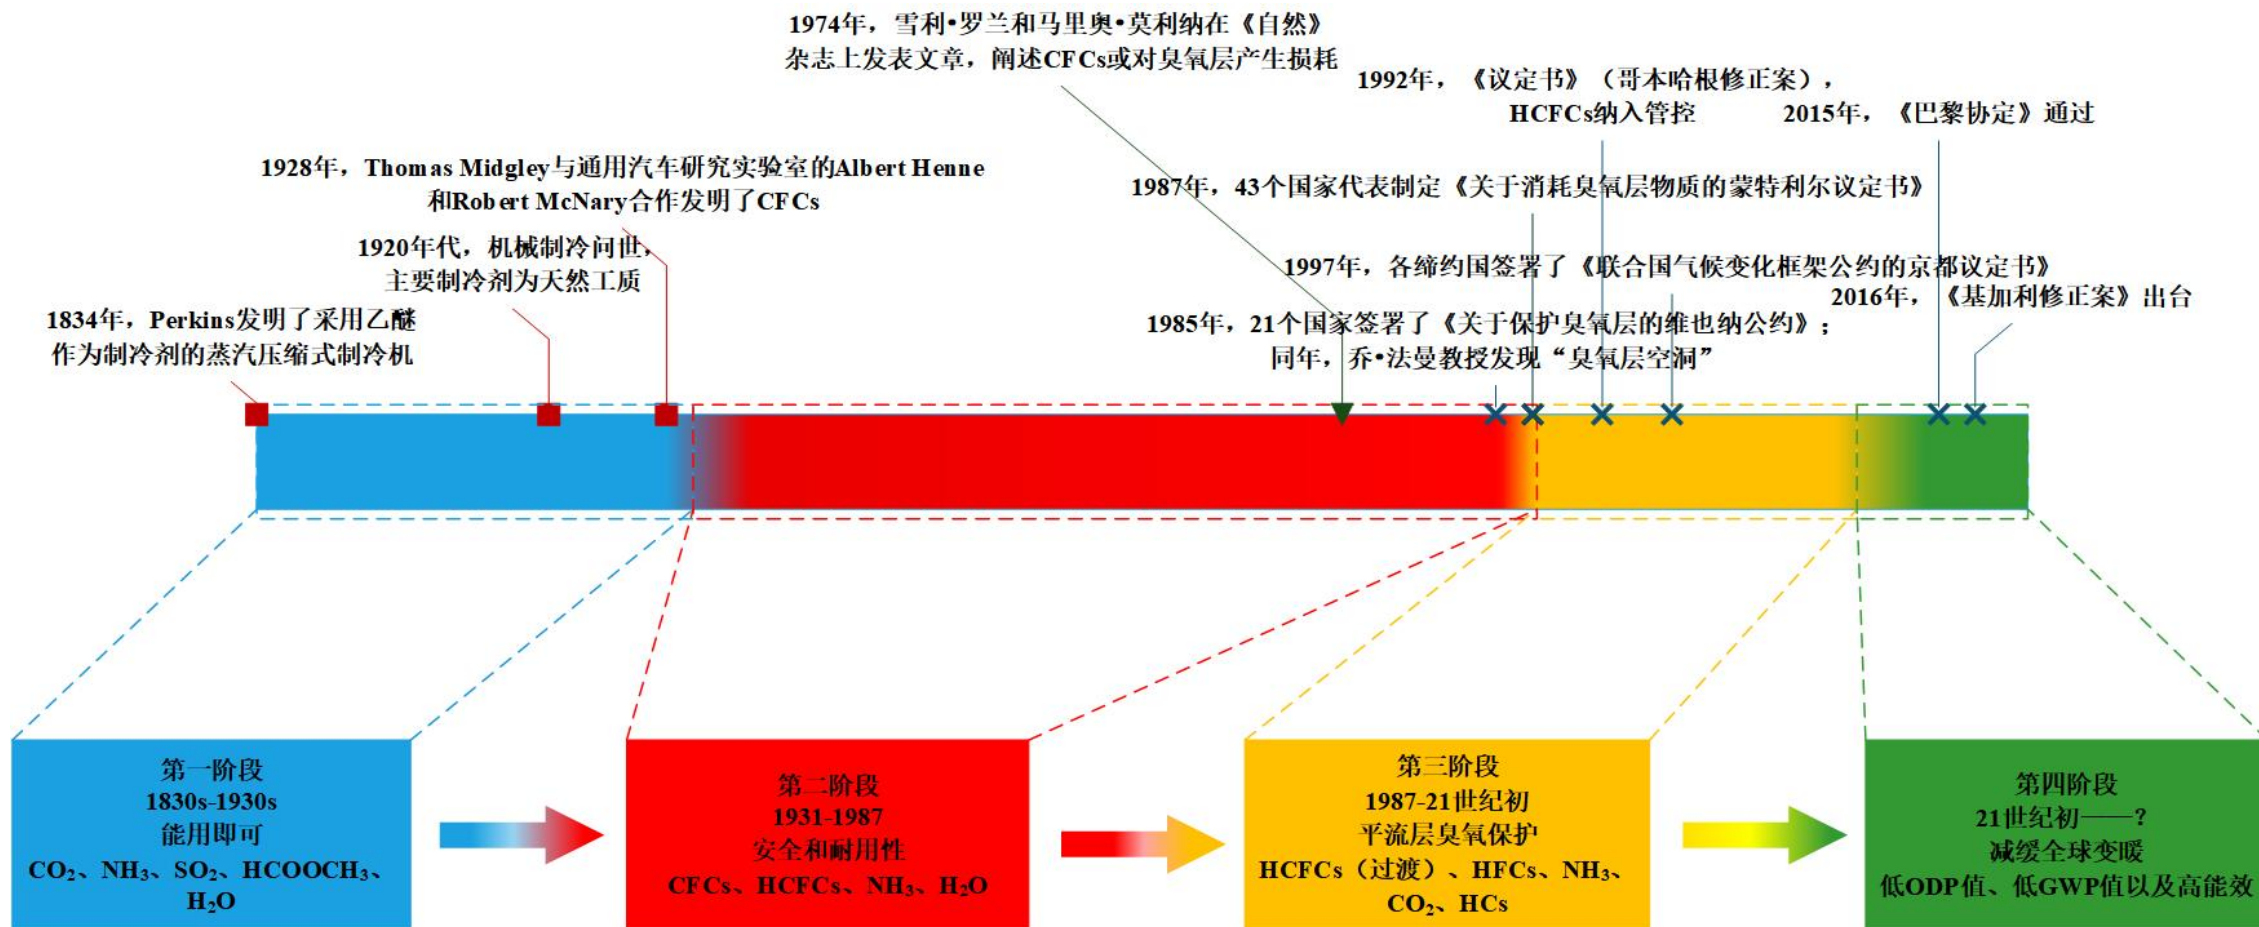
1974年，雪利•罗兰和马里奥•莫利纳在《自然》杂志上发表文章，阐述CFCs或对臭氧层产生损耗

1992年，《议定书》（哥本哈根修正案），HCFCs纳入管控

2015年，《巴黎协定》通过

1928年，Thomas Midgley与通用汽车研究实验室的Albert Henne和Robert McNary合作发明了CFCs

1987年，43个国家代表制定《关于消耗臭氧层物质的蒙特利尔议定书》

1920年代，机械制冷问世，主要制冷剂为天然工质

1997年，各缔约国签署了《联合国气候变化框架公约的京都议定书》

2016年，《基加利修正案》出台

1834年，Perkins发明了采用乙醚作为制冷剂的蒸汽压缩式制冷机

1985年，21个国家签署了《关于保护臭氧层的维也纳公约》；同年，乔•法曼教授发现“臭氧层空洞”

第一阶段
1830s-1930s
能用即可
$CO_2$、$NH_3$、$SO_2$、$HCOOCH_3$、$H_2O$

第二阶段
1931-1987
安全和耐用性
CFCs、HCFCs、$NH_3$、$H_2O$

第三阶段
1987-21世纪初
平流层臭氧保护
HCFCs（过渡）、HFCs、$NH_3$、$CO_2$、HCs

第四阶段
21世纪初——？
减缓全球变暖
低ODP值、低GWP值以及高能效